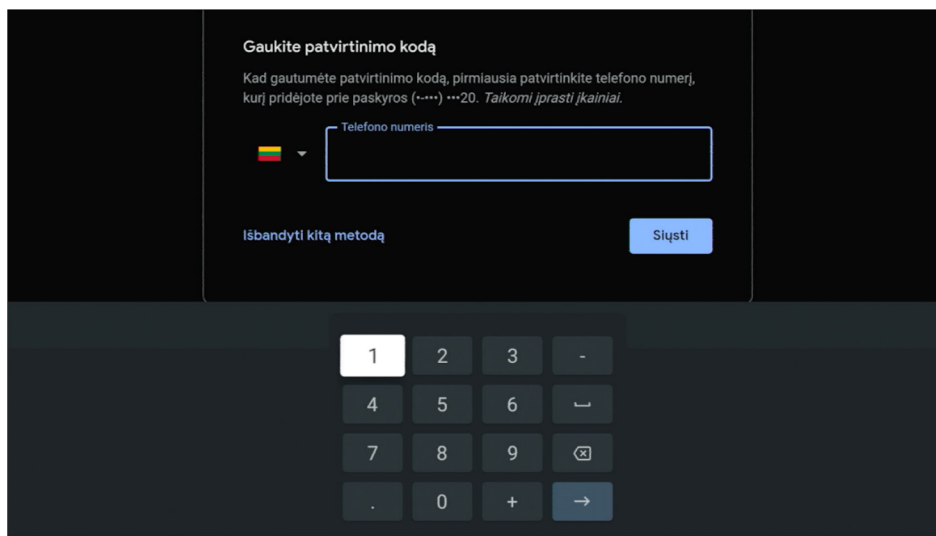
Gaukite patvirtinimo kodą

Kad gautumėte patvirtinimo kodą, pirmiausia patvirtinkite telefono numerį, kurį pridėjote prie paskyros (•••••) •••20. *Taikomi įprasti įkainiai.*

Telefono numeris

Išbandyti kitą metodą

Siųsti

| 1 | 2 | 3 | - |
|---|---|---|---|
| 4 | 5 | 6 | ␣ |
| 7 | 8 | 9 | ⌫ |
| . | 0 | + | → |